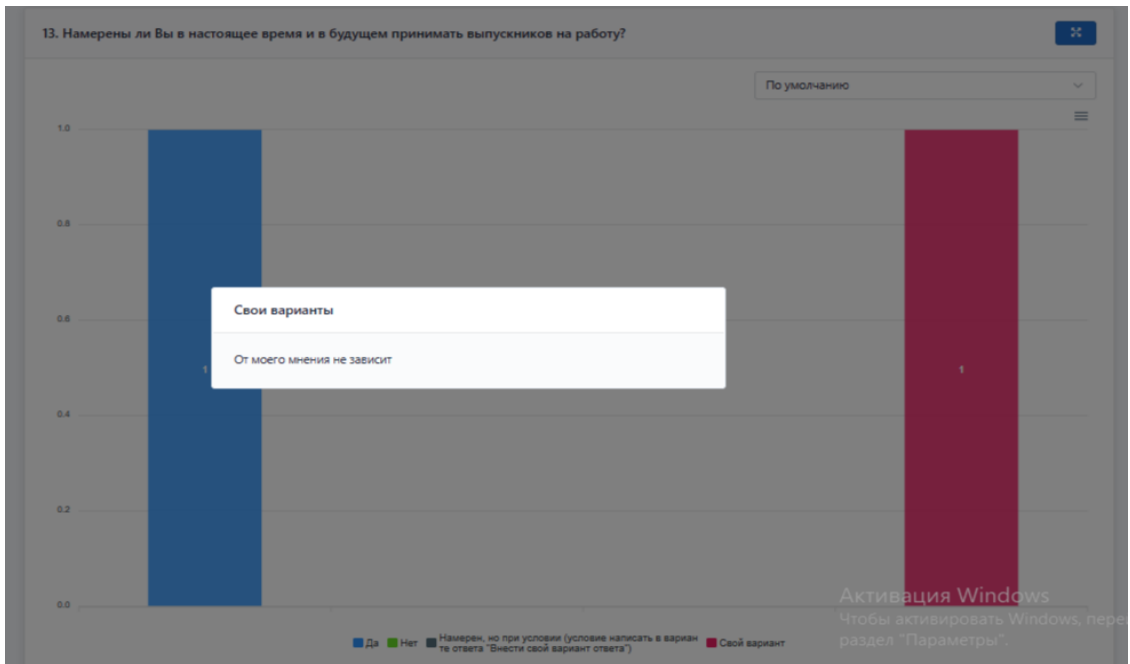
13. Намерены ли Вы в настоящее время и в будущем принимать выпускников на работу?

По умолчанию

1.0

0.8

0.6

0.4

0.2

0.0

1

1

Свои варианты

От моего мнения не зависит

Да Нет Намерен, но при условии (условие написать в варианте ответа "Внести свой вариант ответа") Свой вариант

Активация Windows
Чтобы активировать Windows, пере
раздел "Параметры".